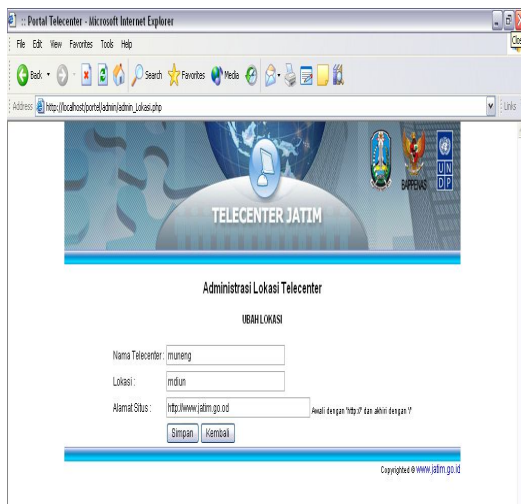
:: Portal Telecenter - Microsoft Internet Explorer

File Edit View Favorites Tools Help

Back Search Favorites Media

Address http://localhost/portal/admin/admin_Lokasi.php

Links

Clo

TELECENTER JATIM

BAPPENAS

U N D P

Administrasi Lokasi Telecenter

UBAH LOKASI

Nama Telecenter : muneng

Lokasi : mdiun

Alamat Situs : http://www.jatim.go.od

Awali dengan "http://" dan akhiri dengan "/"

Simpan Kembali

Copyrighted © www.jatim.go.id